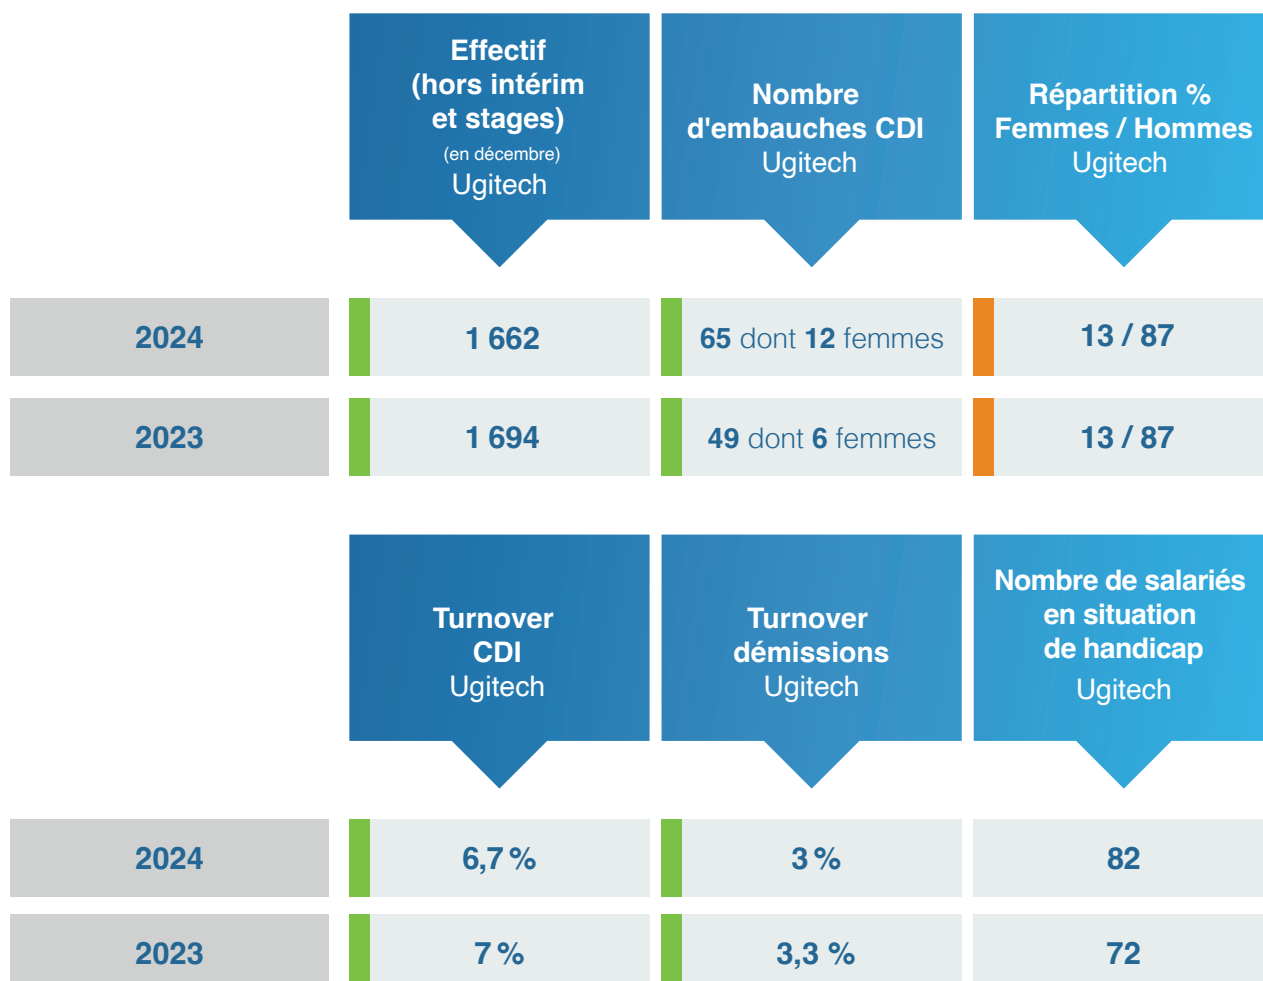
| | Effectif (hors intérim et stages) (en décembre) Ugitech | Nombre d'embauches CDI Ugitech | Répartition % Femmes / Hommes Ugitech |
|---|---|---|---|
| 2024 | 1 662 | 65 dont 12 femmes | 13 / 87 |
| 2023 | 1 694 | 49 dont 6 femmes | 13 / 87 |

| | Turnover CDI Ugitech | Turnover démissions Ugitech | Nombre de salariés en situation de handicap Ugitech |
|---|---|---|---|
| 2024 | 6,7 % | 3 % | 82 |
| 2023 | 7 % | 3,3 % | 72 |